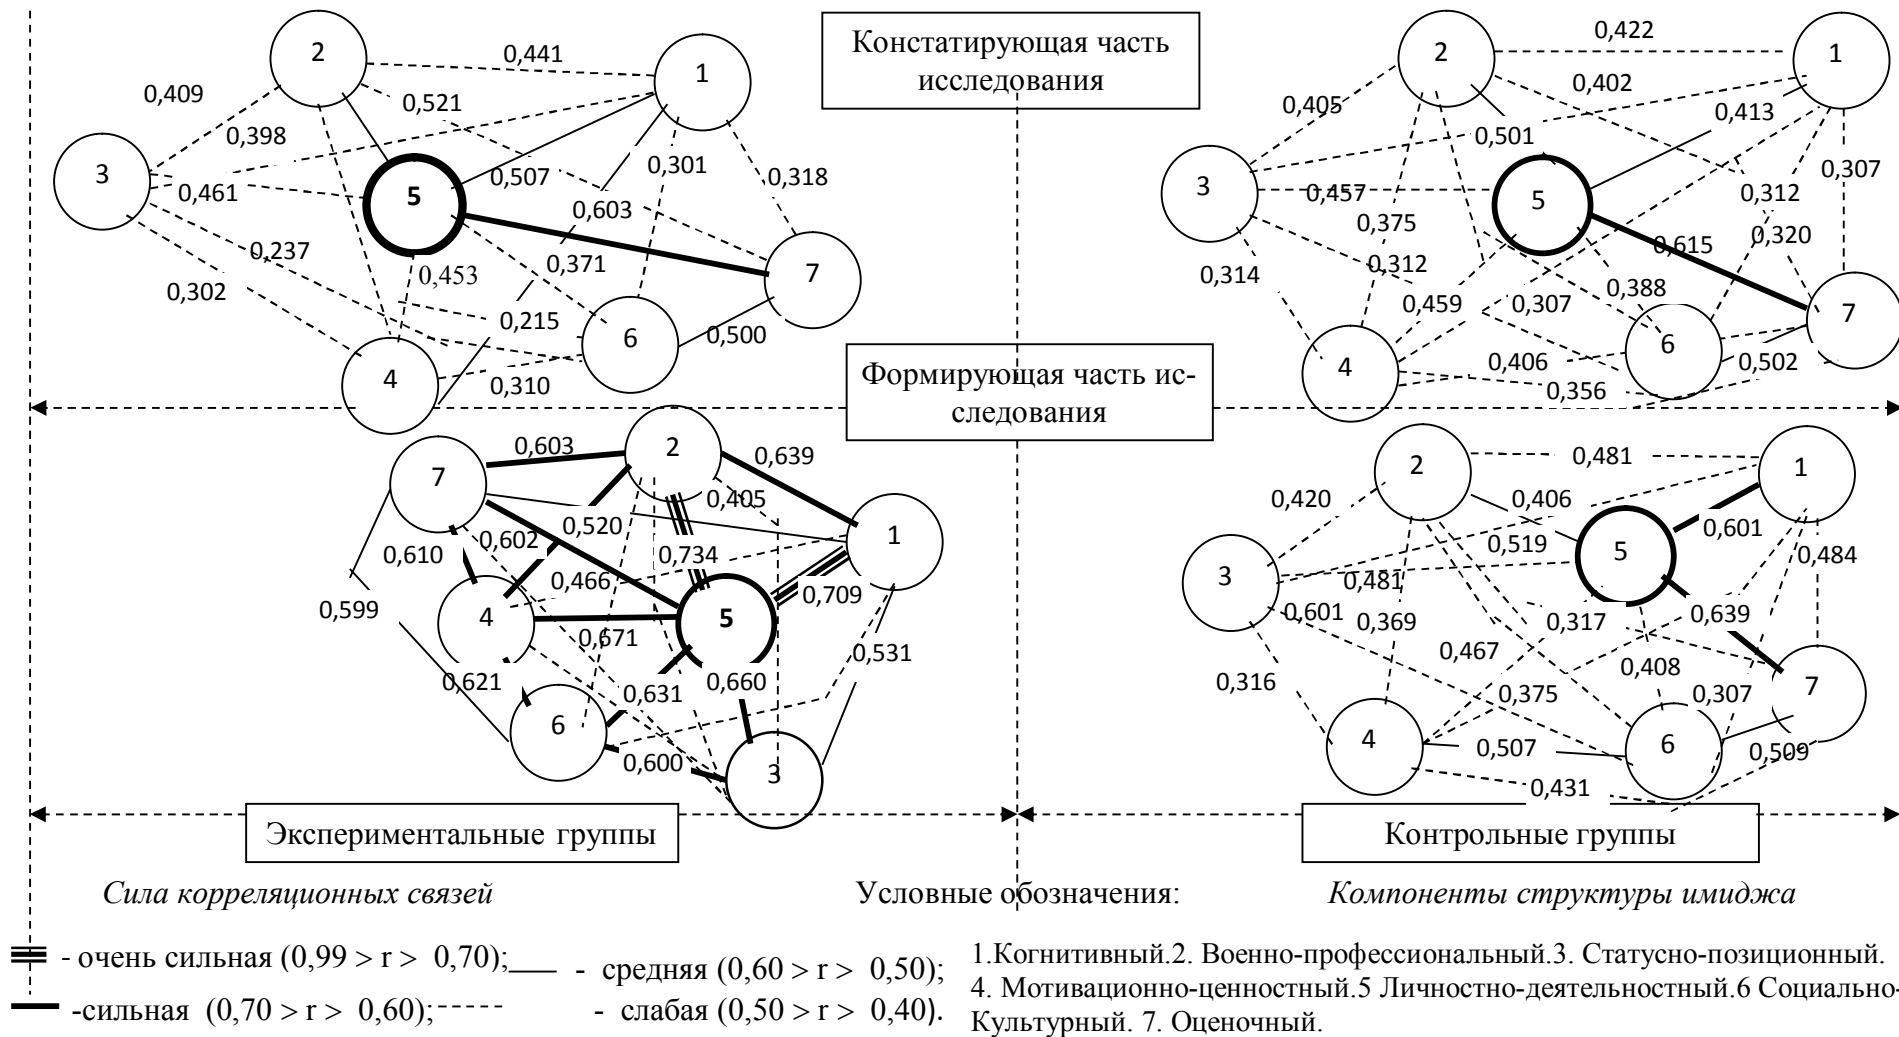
Констатирующая часть исследования

2
0,441
1
0,409
0,521
0,398
3
0,461
5
0,507
0,301
0,318
0,603
0,237
0,453
0,371
7
0,302
0,215
6
0,500
4
0,310

2
0,422
1
0,405
0,402
0,501
0,413
3
0,457
5
0,312
0,307
0,375
0,615
0,320
0,314
0,312
0,459
0,307
0,388
7
6
4
0,406
0,502
0,356

Формирующая часть исследования

0,603
2
0,639
7
0,405
0,520
1
0,602
0,734
0,610
0,466
0,709
0,599
4
5
0,671
0,531
0,621
0,631
0,660
6
0,600
3

2
0,481
1
0,420
0,406
0,601
0,519
5
3
0,481
0,484
0,601
0,369
0,317
0,639
0,467
0,316
0,408
0,375
0,307
7
4
0,507
6
0,509
0,431

Экспериментальные группы

Контрольные группы

Сила корреляционных связей

Условные обозначения:

Компоненты структуры имиджа

- очень сильная (0,99 > r > 0,70);
- средняя (0,60 > r > 0,50);
-сильная (0,70 > r > 0,60);
- слабая (0,50 > r > 0,40).

1.Когнитивный.2. Военно-профессиональный.3. Статусно-позиционный. 4. Мотивационно-ценностный.5 Личностно-деятельностный.6 Социально-Культурный. 7. Оценочный.